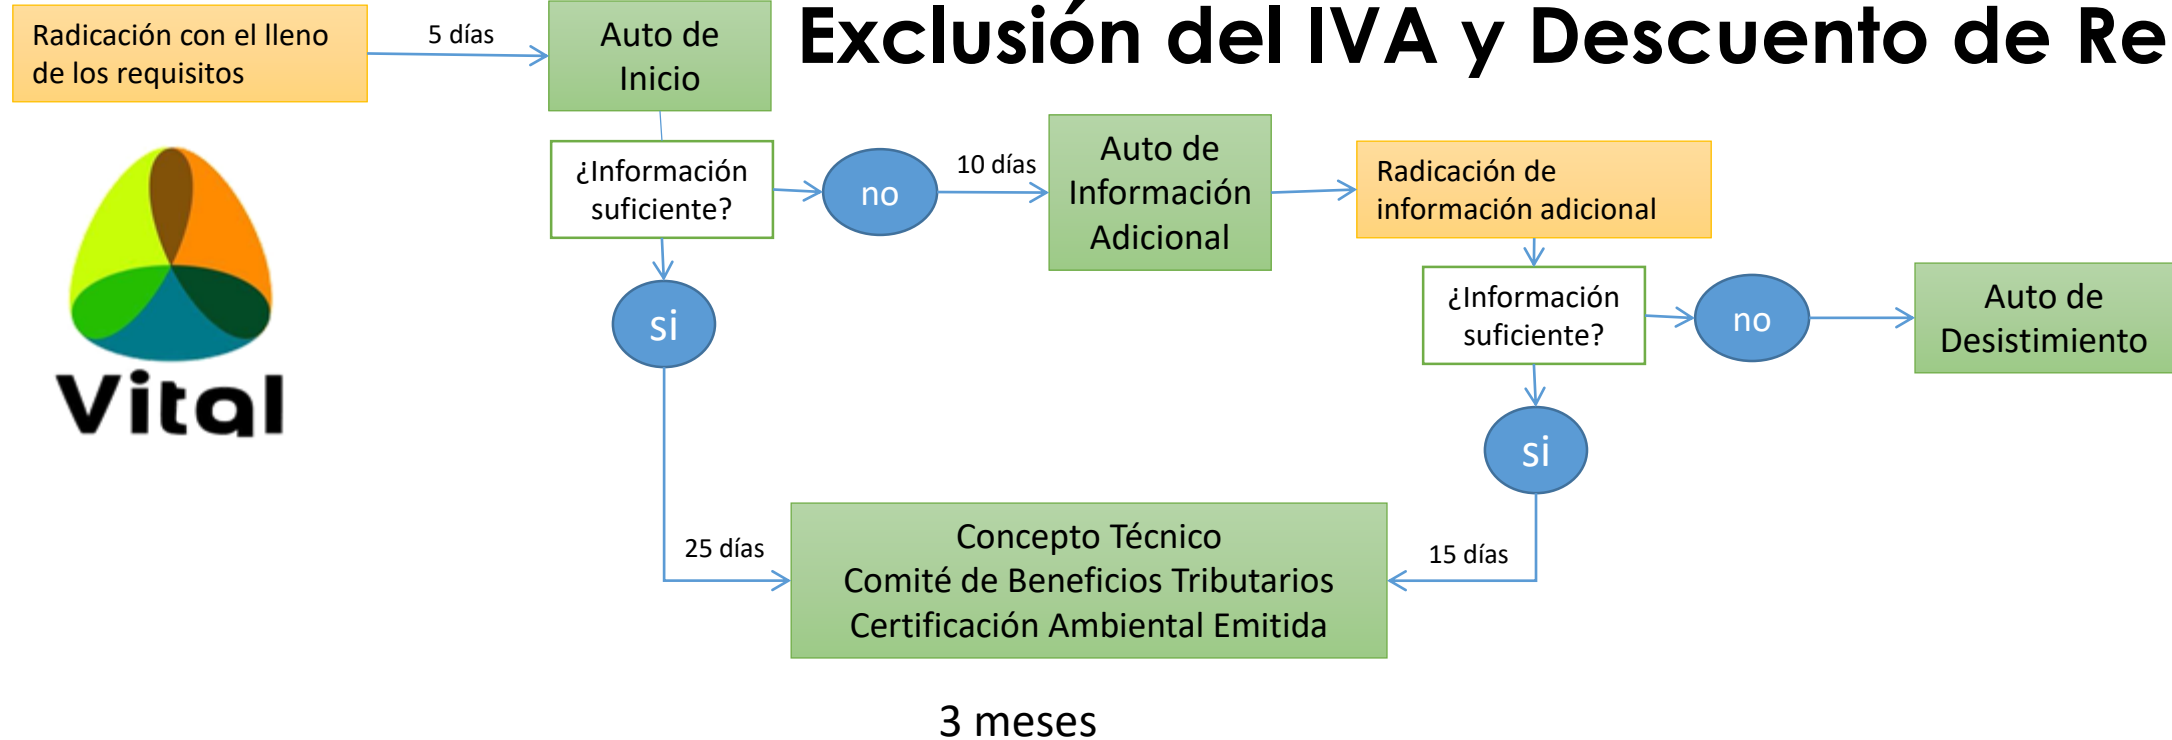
Exclusión del IVA y Descuento de Re

Radicación con el lleno de los requisitos

5 días

Auto de Inicio

¿Información suficiente?

no

10 días

Auto de Información Adicional

Radicación de información adicional

si

¿Información suficiente?

no

Auto de Desistimiento

si

Vital

25 días

Concepto Técnico
Comité de Beneficios Tributarios
Certificación Ambiental Emitida

15 días

3 meses